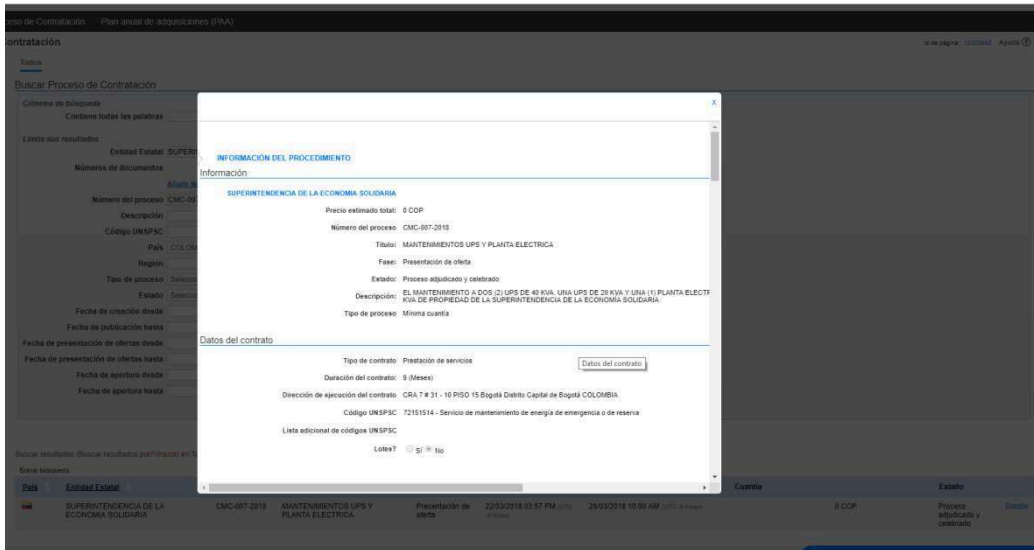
eso de Contratación   Plan anual de adquisiciones (PAA)

Contratación

Todos

Buscar Proceso de Contratación

Criterios de búsqueda
Contiene todas las palabras

Limite sus resultados
Entidad Estatal SUPERI
Números de documentos
Número del proceso CMC-00
Descripción
Código UNSPSC
País COLOM
Región
Tipo de proceso Selecci
Estado Selecci
Fecha de creación desde
Fecha de publicación hasta
Fecha de presentación de ofertas desde
Fecha de presentación de ofertas hasta
Fecha de apertura desde
Fecha de apertura hasta

Buscar resultados (Buscar resultados por Filtrando en T

País | Entidad Estatal | | | | | Cuantía | Estado
SUPERINTENDENCIA DE LA ECONOMIA SOLIDARIA | CMC-007-2018 | MANTENIMIENTOS UPS Y PLANTA ELECTRICA | Presentación de oferta | 22/03/2018 03:57 PM | 28/03/2018 10:00 AM | 0 COP | Proceso adjudicado y celebrado | Detalle

x

INFORMACIÓN DEL PROCEDIMIENTO
Información

SUPERINTENDENCIA DE LA ECONOMIA SOLIDARIA

Precio estimado total: 0 COP
Número del proceso: CMC-007-2018
Título: MANTENIMIENTOS UPS Y PLANTA ELECTRICA
Fase: Presentación de oferta
Estado: Proceso adjudicado y celebrado
Descripción: EL MANTENIMIENTO A DOS (2) UPS DE 40 KVA, UNA UPS DE 20 KVA Y UNA (1) PLANTA ELECTR KVA DE PROPIEDAD DE LA SUPERINTENDENCIA DE LA ECONOMIA SOLIDARIA
Tipo de proceso: Mínima cuantía

Datos del contrato

Tipo de contrato: Prestación de servicios
Datos del contrato
Duración del contrato: 9 (Meses)
Dirección de ejecución del contrato: CRA 7 # 31 - 10 PISO 15 Bogotá Distrito Capital de Bogotá COLOMBIA
Código UNSPSC: 72151514 - Servicio de mantenimiento de energía de emergencia o de reserva
Lista adicional de códigos UNSPSC
Lotes? Sí No